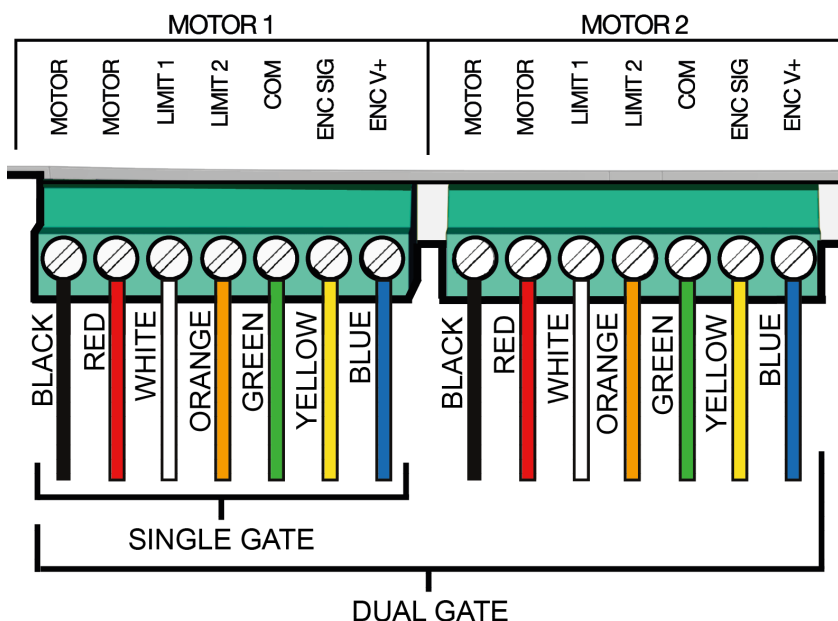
MOTOR 1

MOTOR
MOTOR
LIMIT 1
LIMIT 2
COM
ENC SIG
ENC V+

MOTOR 2

MOTOR
MOTOR
LIMIT 1
LIMIT 2
COM
ENC SIG
ENC V+

BLACK
RED
WHITE
ORANGE
GREEN
YELLOW
BLUE

BLACK
RED
WHITE
ORANGE
GREEN
YELLOW
BLUE

SINGLE GATE

DUAL GATE